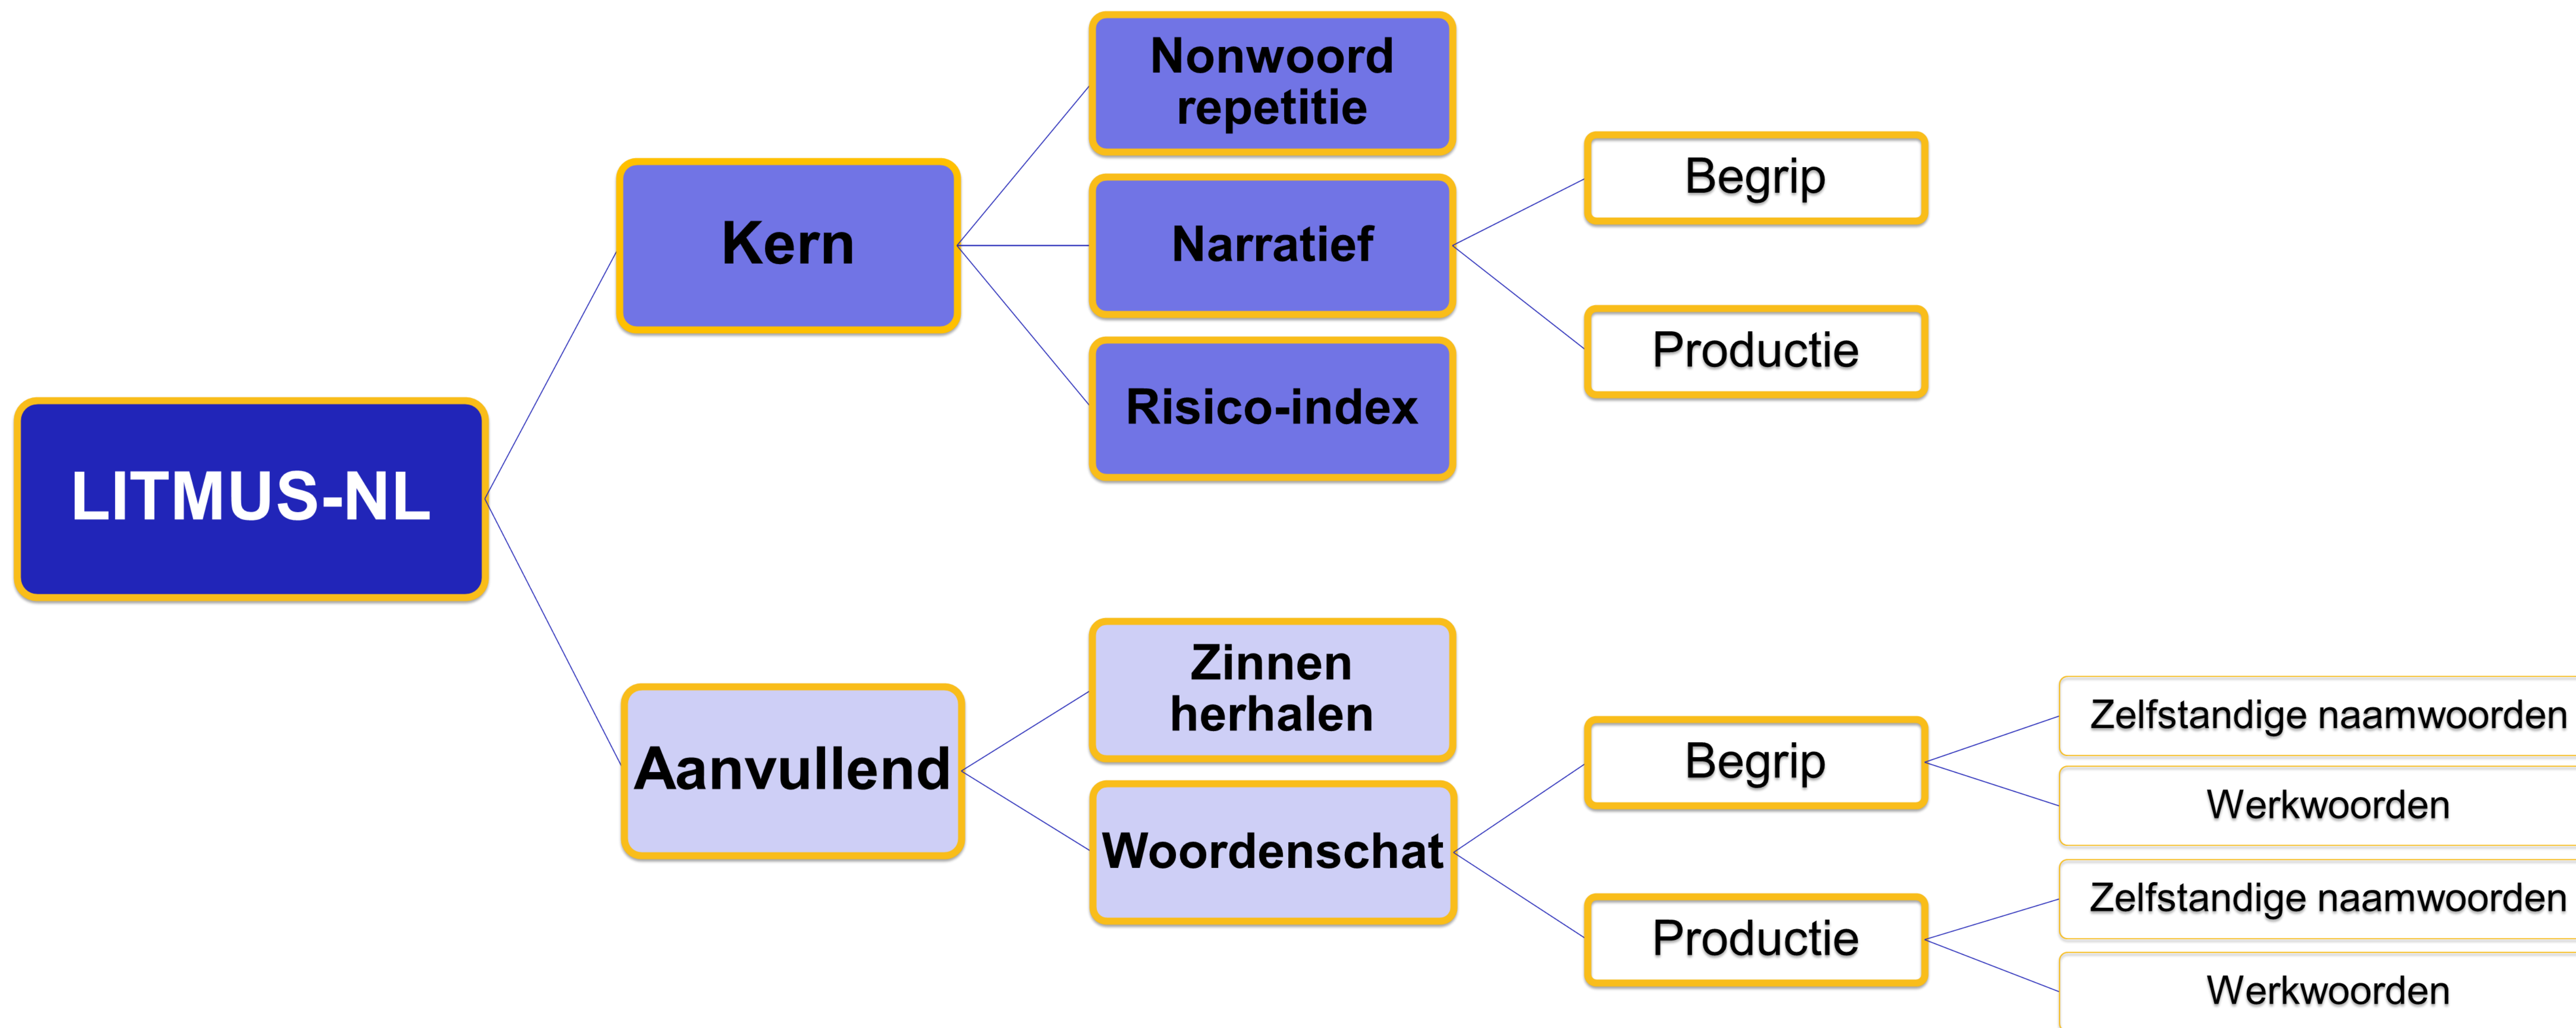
LITMUS-NL

Kern

Nonwoord repetitie

Narratief

Begrip

Productie

Risico-index

Aanvullend

Zinnen herhalen

Woordenschat

Begrip

Zelfstandige naamwoorden

Werkwoorden

Productie

Zelfstandige naamwoorden

Werkwoorden